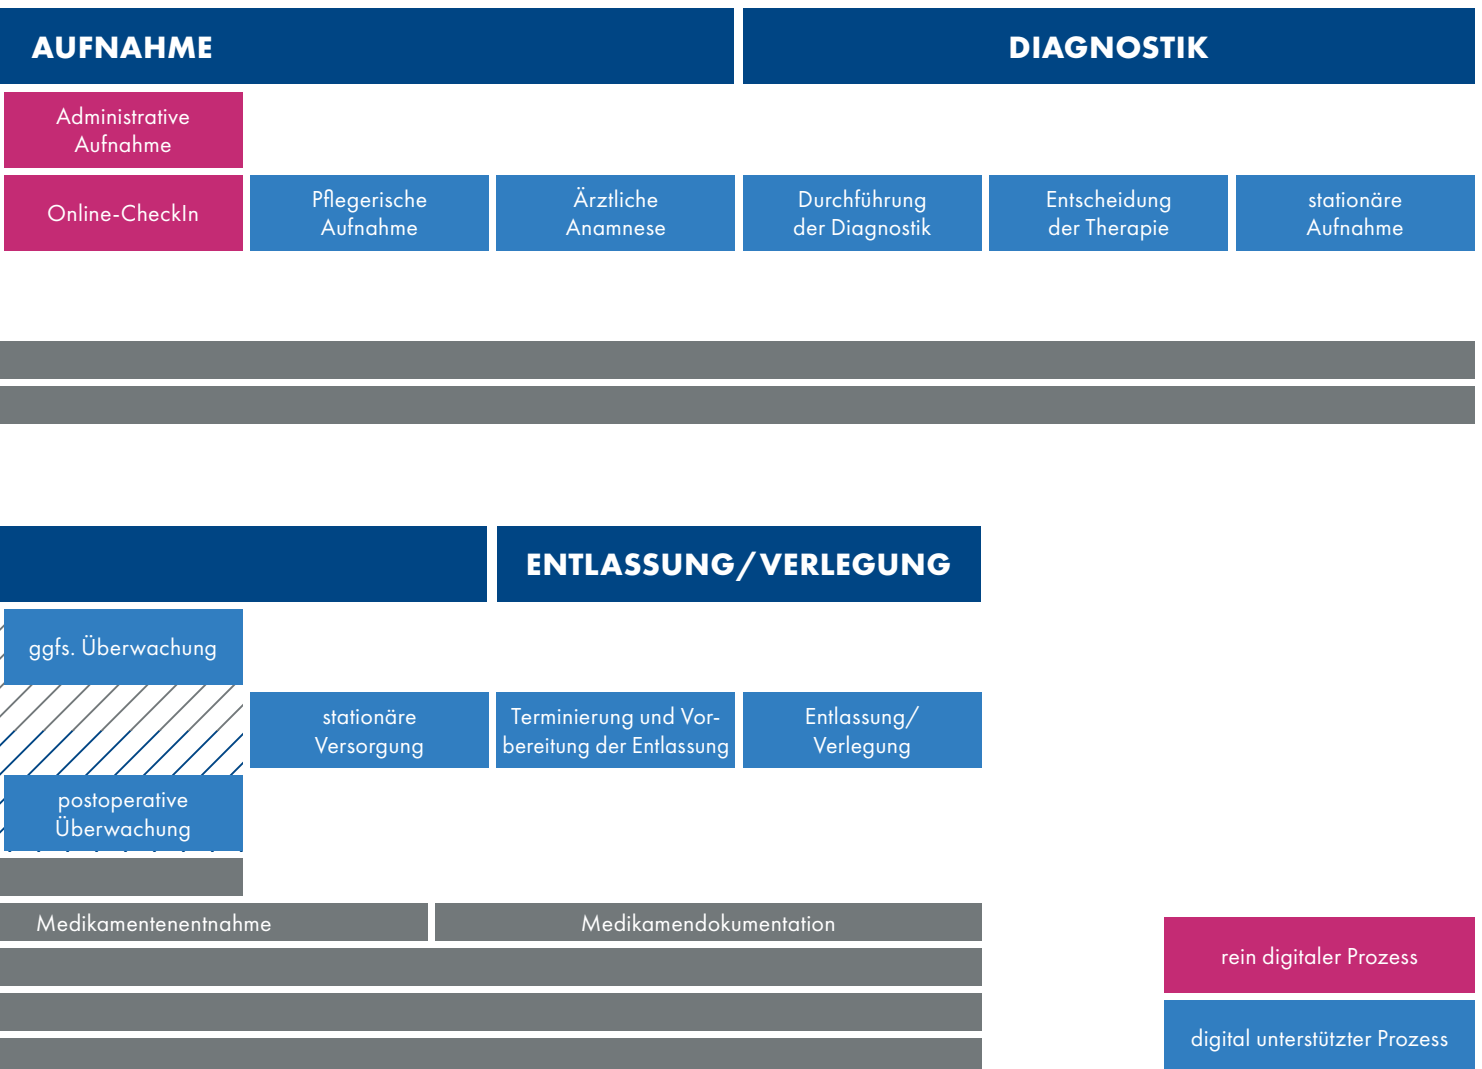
AUFNAHME

DIAGNOSTIK

Administrative Aufnahme

Online-CheckIn

Pflegerische Aufnahme

Ärztliche Anamnese

Durchführung der Diagnostik

Entscheidung der Therapie

stationäre Aufnahme

ENTLASSUNG/VERLEGUNG

ggfs. Überwachung

stationäre Versorgung

Terminierung und Vorbereitung der Entlassung

Entlassung/ Verlegung

postoperative Überwachung

Medikamentenentnahme

Medikamendokumentation

rein digitaler Prozess

digital unterstützter Prozess